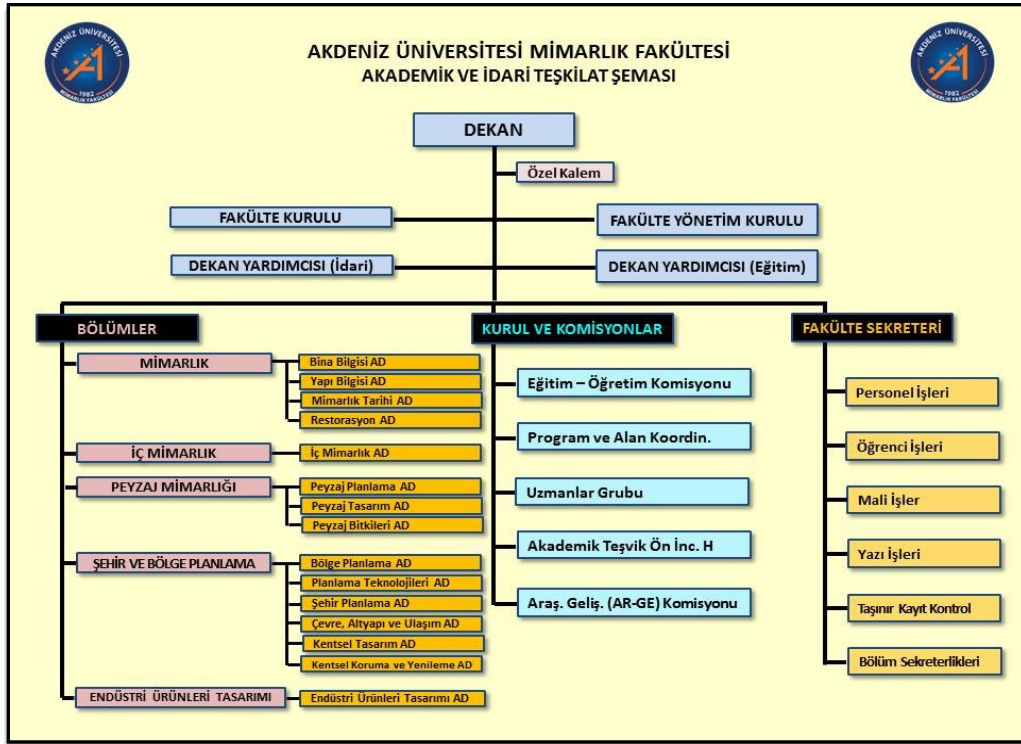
AKDENİZ ÜNİVERSİTESİ
1982
MİMARLIK FAKÜLTESİ

AKDENİZ ÜNİVERSİTESİ MİMARLIK FAKÜLTESİ
AKADEMİK VE İDARİ TEŞKİLAT ŞEMASI

AKDENİZ ÜNİVERSİTESİ
1982
MİMARLIK FAKÜLTESİ

DEKAN

Özel Kalem

FAKÜLTE KURULU

FAKÜLTE YÖNETİM KURULU

DEKAN YARDIMCISI (İdari)

DEKAN YARDIMCISI (Eğitim)

BÖLÜMLER

MİMARLIK
Bina Bilgisi AD
Yapı Bilgisi AD
Mimarlık Tarihi AD
Restorasyon AD

İÇ MİMARLIK
İç Mimarlık AD

PEYZAJ MİMARLIĞI
Peyzaj Planlama AD
Peyzaj Tasarım AD
Peyzaj Bitkileri AD

ŞEHİR VE BÖLGE PLANLAMA
Bölge Planlama AD
Planlama Teknolojileri AD
Şehir Planlama AD
Çevre, Altyapı ve Ulaşım AD
Kentsel Tasarım AD
Kentsel Koruma ve Yenileme AD

ENDÜSTRİ ÜRÜNLERİ TASARIMI
Endüstri Ürünleri Tasarımı AD

KURUL VE KOMİSYONLAR
Eğitim – Öğretim Komisyonu
Program ve Alan Koordin.
Uzmanlar Grubu
Akademik Teşvik Ön İnc. H
Araş. Geliş. (AR-GE) Komisyonu

FAKÜLTE SEKRETERİ
Personel İşleri
Öğrenci İşleri
Mali İşler
Yazı İşleri
Taşınır Kayıt Kontrol
Bölüm Sekreterlikleri